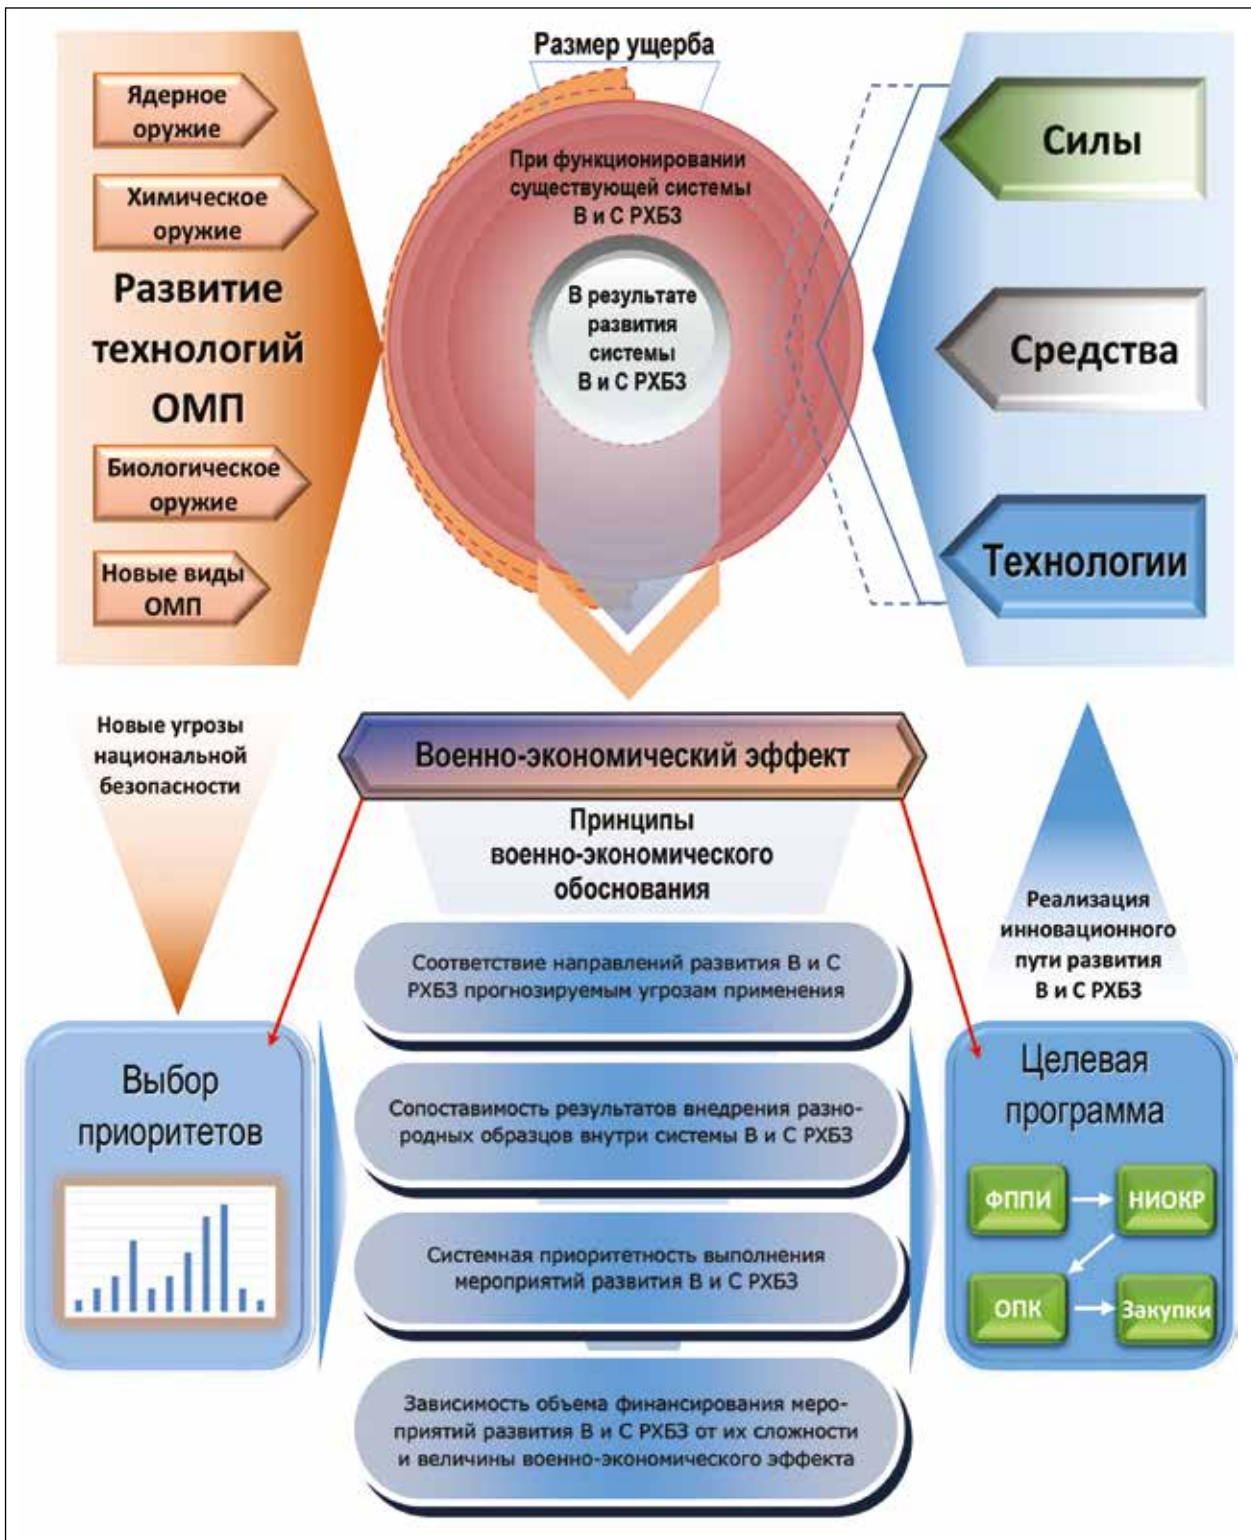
Ядерное оружие

Химическое оружие

Развитие технологий ОМП

Биологическое оружие

Новые виды ОМП

Размер ущерба

При функционировании существующей системы В и С РХБЗ

В результате развития системы В и С РХБЗ

Силы

Средства

Технологии

Новые угрозы национальной безопасности

Военно-экономический эффект

Принципы военно-экономического обоснования

Реализация инновационного пути развития В и С РХБЗ

Соответствие направлений развития В и С РХБЗ прогнозируемым угрозам применения

Выбор приоритетов

Целевая программа

Сопоставимость результатов внедрения разнородных образцов внутри системы В и С РХБЗ

ФППИ

НИОКР

Системная приоритетность выполнения мероприятий развития В и С РХБЗ

ОПК

Закупки

Зависимость объема финансирования мероприятий развития В и С РХБЗ от их сложности и величины военно-экономического эффекта